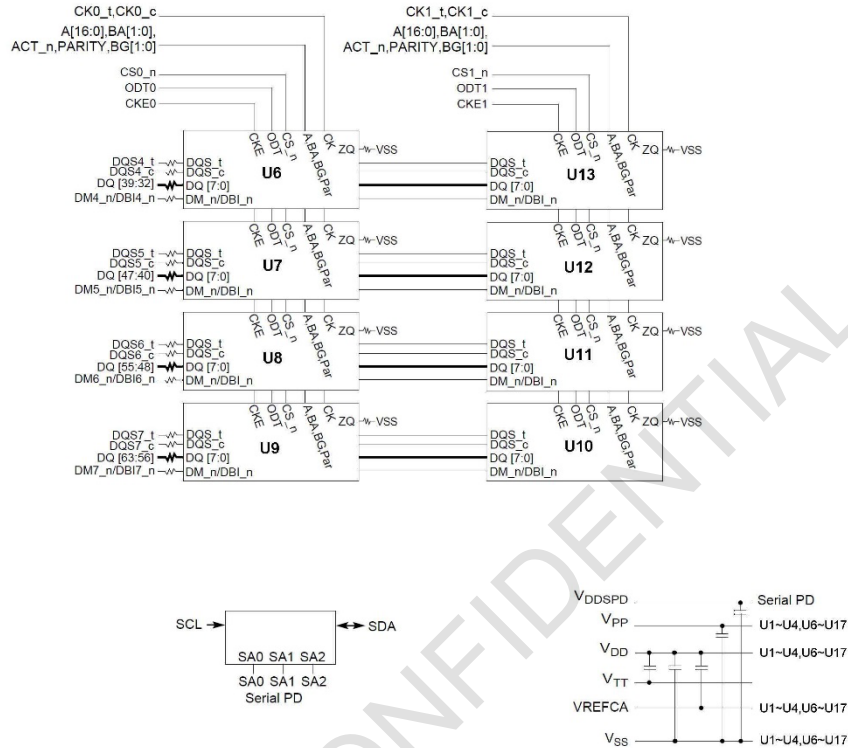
CK0_t,CK0_c
A[16:0],BA[1:0],
ACT_n,PARITY,BG[1:0]
CS0_n
ODT0
CKE0

CK1_t,CK1_c
A[16:0],BA[1:0],
ACT_n,PARITY,BG[1:0]
CS1_n
ODT1
CKE1

CKE ODT CS_n A,BA,BG,Par CK ZQ VSS
DQS4_t DQS_t
DQS4_c DQS_c
DQ [39:32] DQ [7:0]
DM4_n/DBI4_n DM_n/DBI_n
U6

CKE ODT CS_n A,BA,BG,Par CK ZQ VSS
DQS_t
DQS_c
DQ [7:0]
DM_n/DBI_n
U13

CKE ODT CS_n A,BA,BG,Par CK ZQ VSS
DQS5_t DQS_t
DQS5_c DQS_c
DQ [47:40] DQ [7:0]
DM5_n/DBI5_n DM_n/DBI_n
U7

CKE ODT CS_n A,BA,BG,Par CK ZQ VSS
DQS_t
DQS_c
DQ [7:0]
DM_n/DBI_n
U12

CKE ODT CS_n A,BA,BG,Par CK ZQ VSS
DQS6_t DQS_t
DQS6_c DQS_c
DQ [55:48] DQ [7:0]
DM6_n/DBI6_n DM_n/DBI_n
U8

CKE ODT CS_n A,BA,BG,Par CK ZQ VSS
DQS_t
DQS_c
DQ [7:0]
DM_n/DBI_n
U11

CKE ODT CS_n A,BA,BG,Par CK ZQ VSS
DQS7_t DQS_t
DQS7_c DQS_c
DQ [63:56] DQ [7:0]
DM7_n/DBI7_n DM_n/DBI_n
U9

CKE ODT CS_n A,BA,BG,Par CK ZQ VSS
DQS_t
DQS_c
DQ [7:0]
DM_n/DBI_n
U10

SCL SDA
SA0 SA1 SA2
SA0 SA1 SA2
Serial PD

$V_{DDSPD}$ Serial PD
$V_{PP}$ U1~U4,U6~U17
$V_{DD}$ U1~U4,U6~U17
$V_{TT}$
VREFCA U1~U4,U6~U17
$V_{SS}$ U1~U4,U6~U17

CONFIDENTIAL